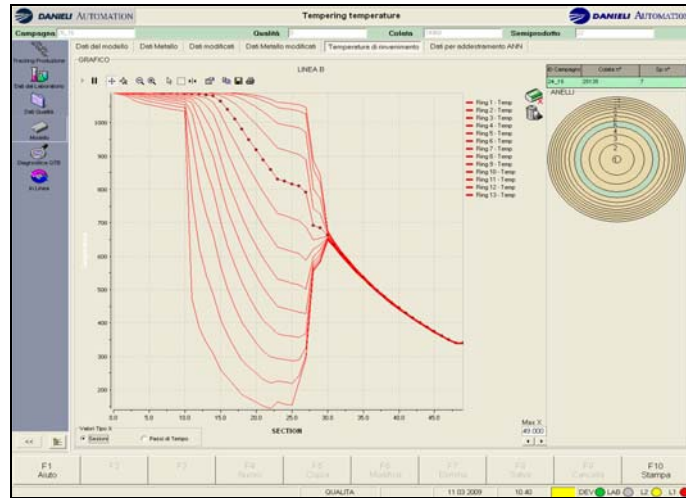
DANIELI AUTOMATION

Tempering temperature

DANIELI AUTOMATION

Campagna

Qualità

Colata

Semiprodotto

Dati del modello | Dati Metallo | Dati modificati | Dati Metallo modificati | Temperature di rinvenimento | Dati per addestramento ANN

GRAFICO

LINEA B

Ring 1 - Temp
Ring 2 - Temp
Ring 3 - Temp
Ring 4 - Temp
Ring 5 - Temp
Ring 6 - Temp
Ring 7 - Temp
Ring 8 - Temp
Ring 9 - Temp
Ring 10 - Temp
Ring 11 - Temp
Ring 12 - Temp
Ring 13 - Temp

1000
900
800
700
600
500
400
300
200

0.0 5.0 10.0 15.0 20.0 25.0 30.0 35.0 40.0 45.0

SECTION

Max X
49.000

Valori Tipo X
Sezioni
Passi di Tempo

| ID Campagna | Colata n° | Sp n° |
|---|---|---|
| 24_16 | 28138 | 7 |

ANELLI

Tracking Produzione
Dati del Laboratorio
Dati Qualità
Modello
Diagnostica OTS
In Linea

F1 Aiuto
F2
F3
F4 Nuovo
F5 Copia
F6 Modifica
F7 Elimina
F8 Salva
F9 Cancella
F10 Stampa

QUALITA
11.03.2009
10.40
DEV LAB L2 L1